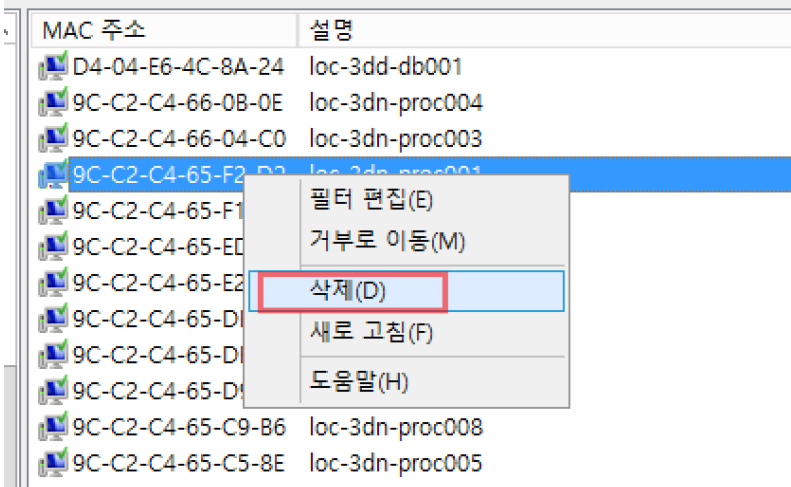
| MAC 주소 | 설명 |
|---|---|
| D4-04-E6-4C-8A-24 | loc-3dd-db001 |
| 9C-C2-C4-66-0B-0E | loc-3dn-proc004 |
| 9C-C2-C4-66-04-C0 | loc-3dn-proc003 |
| 9C-C2-C4-65-F2-D2 | loc-3dn-proc001 |
| 9C-C2-C4-65-F1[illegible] | |
| 9C-C2-C4-65-ED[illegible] | |
| 9C-C2-C4-65-E2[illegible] | |
| 9C-C2-C4-65-DI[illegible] | |
| 9C-C2-C4-65-DI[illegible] | |
| 9C-C2-C4-65-D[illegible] | |
| 9C-C2-C4-65-C9-B6 | loc-3dn-proc008 |
| 9C-C2-C4-65-C5-8E | loc-3dn-proc005 |

필터 편집(E)
거부로 이동(M)
삭제(D)
새로 고침(F)
도움말(H)